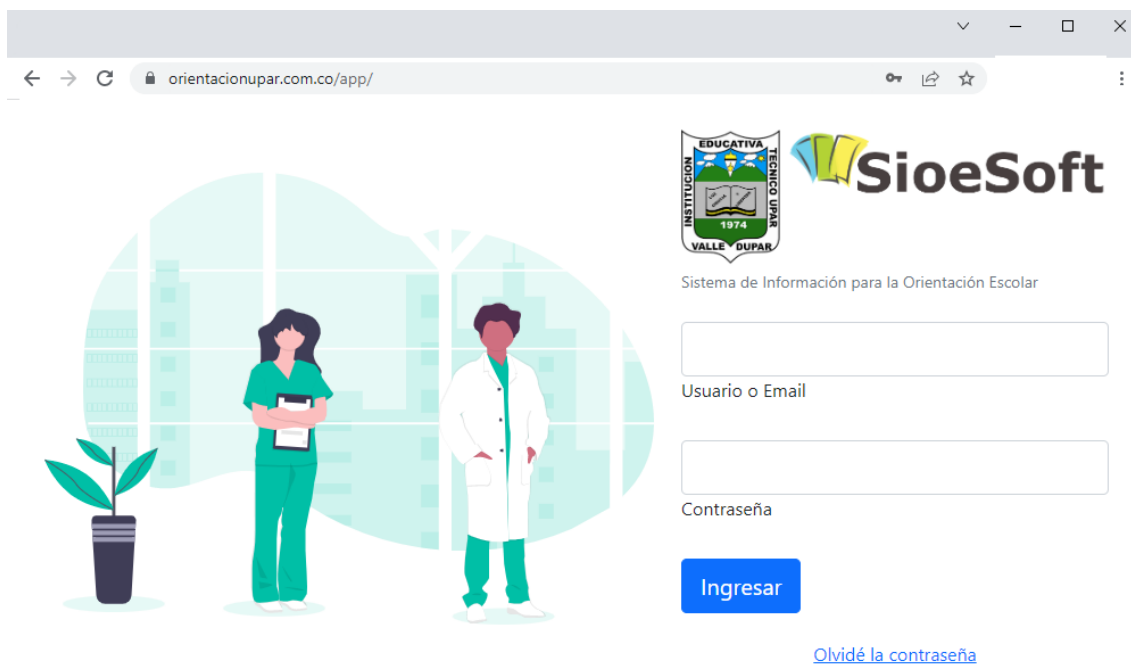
orientacionupar.com.co/app/

INSTITUCION EDUCATIVA TECNICO UPAR
1974
VALLE DUPAR

SioeSoft

Sistema de Información para la Orientación Escolar

Usuario o Email

Contraseña

Ingresar

Olvidé la contraseña